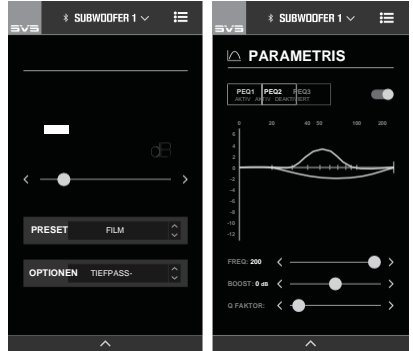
SVS SUBWOOFER 1

dB

PRESET FILM

OPTIONEN TIEFPASS-

SVS SUBWOOFER 1

PARAMETRIS

| PEQ1 AKTIV | PEQ2 AKTIV | PEQ3 DEAKTIVIERT |
|---|---|---|

0 20 40 50 100 200

6
4
2
0
-2
-4
-6
-8
-10
-12

FREQ: 200

BOOST: 0 dB

Q FAKTOR: